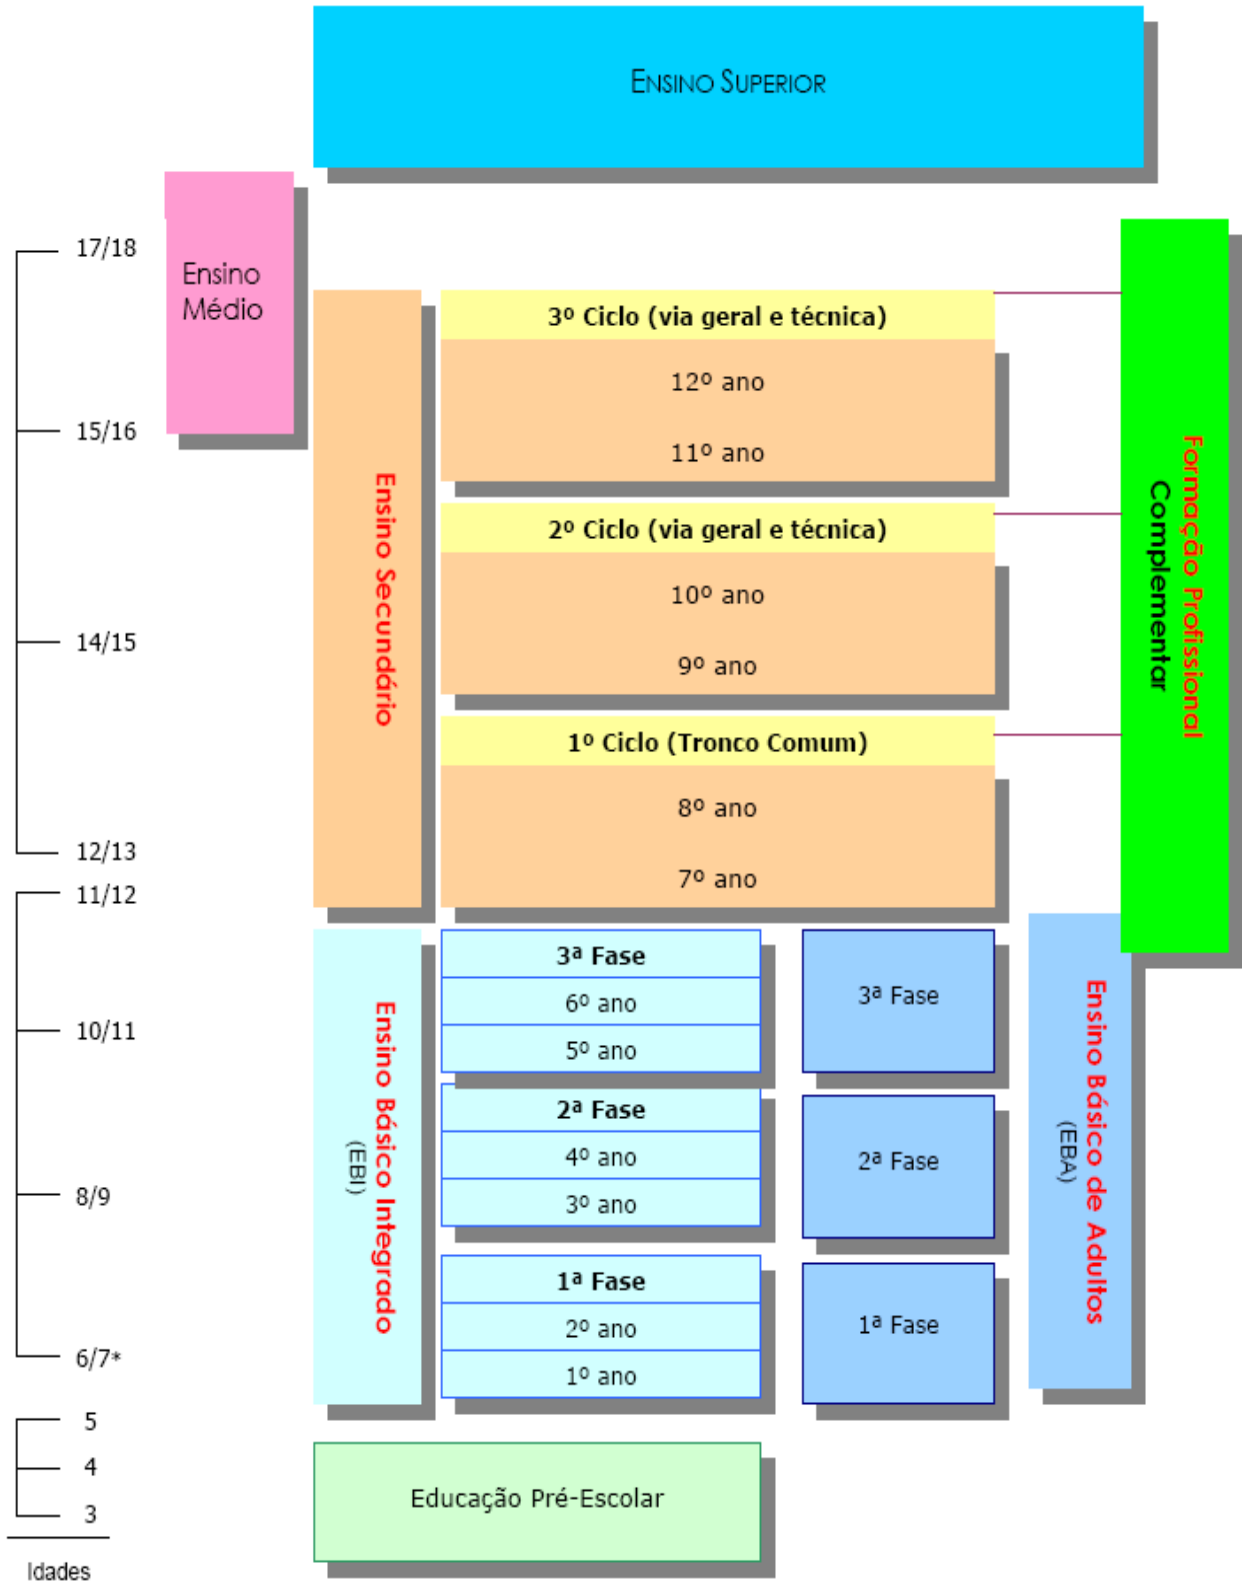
ENSINO SUPERIOR

17/18
15/16
14/15
12/13
11/12
10/11
8/9
6/7*
5
4
3
Idades

Ensino Médio

Ensino Secundário

3º Ciclo (via geral e técnica)
12º ano
11º ano

2º Ciclo (via geral e técnica)
10º ano
9º ano

1º Ciclo (Tronco Comum)
8º ano
7º ano

Formação Profissional Complementar

Ensino Básico Integrado (EBI)

3ª Fase
6º ano
5º ano

2ª Fase
4º ano
3º ano

1ª Fase
2º ano
1º ano

3ª Fase
2ª Fase
1ª Fase

Ensino Básico de Adultos (EBA)

Educação Pré-Escolar